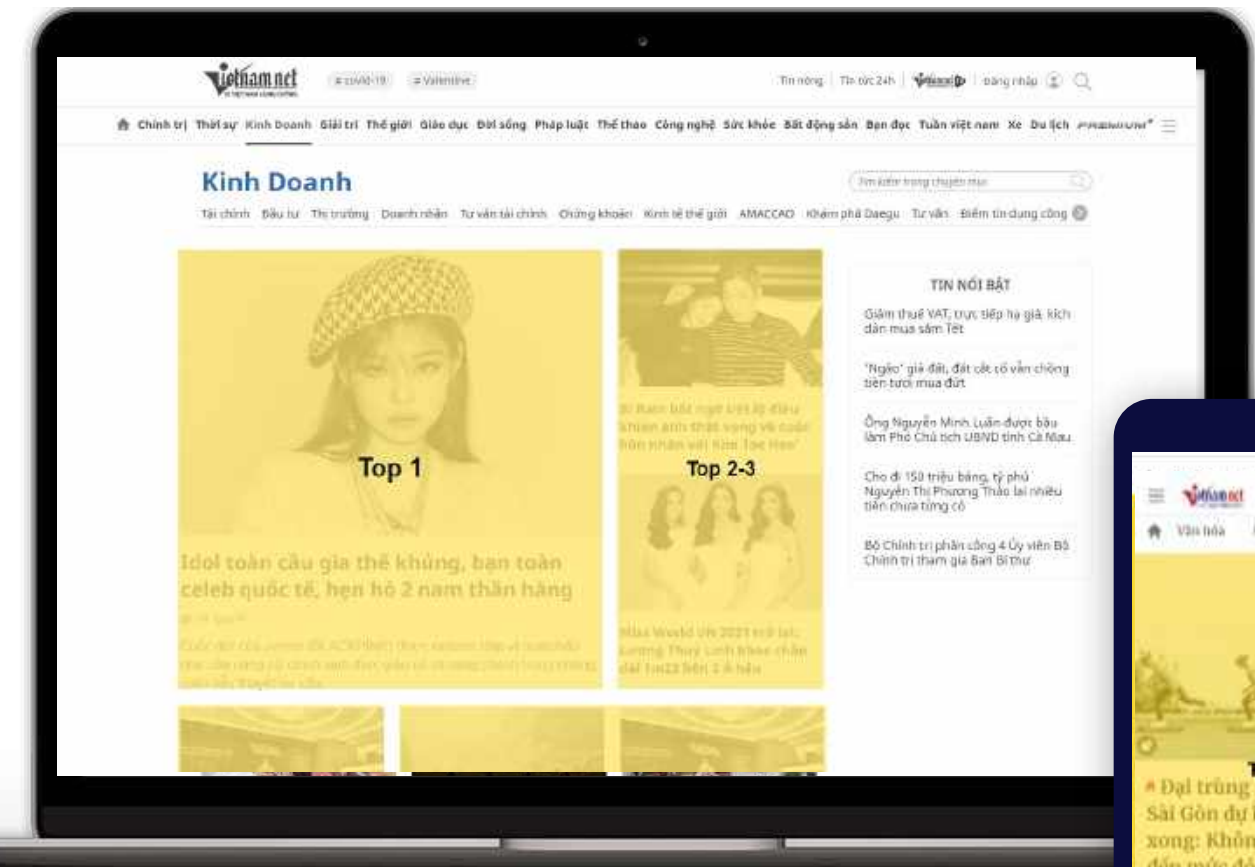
vietnamnet #covid-19 #Valentine Tin nóng | Tin tức 24h | Vietnamnet | Đăng nhập

Chính trị Thời sự Kinh Doanh Giải trí Thế giới Giáo dục Đời sống Pháp luật Thể thao Công nghệ Sức khỏe Bất động sản Bạn đọc Tuần việt nam Xe Du lịch PREMIUM

Kinh Doanh

Tìm kiếm trong chuyên mục

Tài chính Đầu tư Thị trường Doanh nhân Tư vấn tài chính Chứng khoán Kinh tế thế giới AMACCAO Khám phá Daegu Tư vấn Điểm tín dụng công

Top 1

Idol toàn cầu gia thế khủng, bạn toàn celeb quốc tế, hẹn hò 2 nam thần hàng

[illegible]

Top 2-3

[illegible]

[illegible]

TIN NỔI BẬT

Giảm thuế VAT, trực tiếp hạ giá, kích cầu mua sắm Tết

'Ngáo' giá đất, đất cắt cổ vẫn chồng tiền tươi mua đứt

Ông Nguyễn Minh Luân được bầu làm Phó Chủ tịch UBND tỉnh Cà Mau

Cho đi 150 triệu bảng, tỷ phú Nguyễn Thị Phương Thảo lại nhiều tiền chưa từng có

Bộ Chính trị phân công 4 Ủy viên Bộ Chính trị tham gia Ban Bí thư

vietnamnet

Văn hóa

Đại trùng Sài Gòn dự xong: Khôn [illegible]